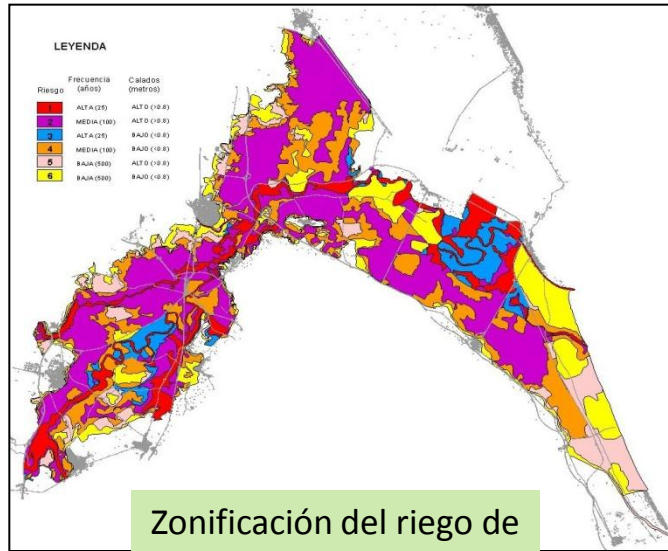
LEYENDA

| Riesgo | Frecuencia (años) | Calados (metros) |
|---|---|---|
| 1 | ALTA (25) | ALTO (>0.8) |
| 2 | MEDIA (100) | ALTO (>0.8) |
| 3 | ALTA (25) | BAJO (<0.8) |
| 4 | MEDIA (100) | BAJO (<0.8) |
| 5 | BAJA (500) | ALTO (>0.8) |
| 6 | BAJA (500) | BAJO (<0.8) |

Zonificación del riego de